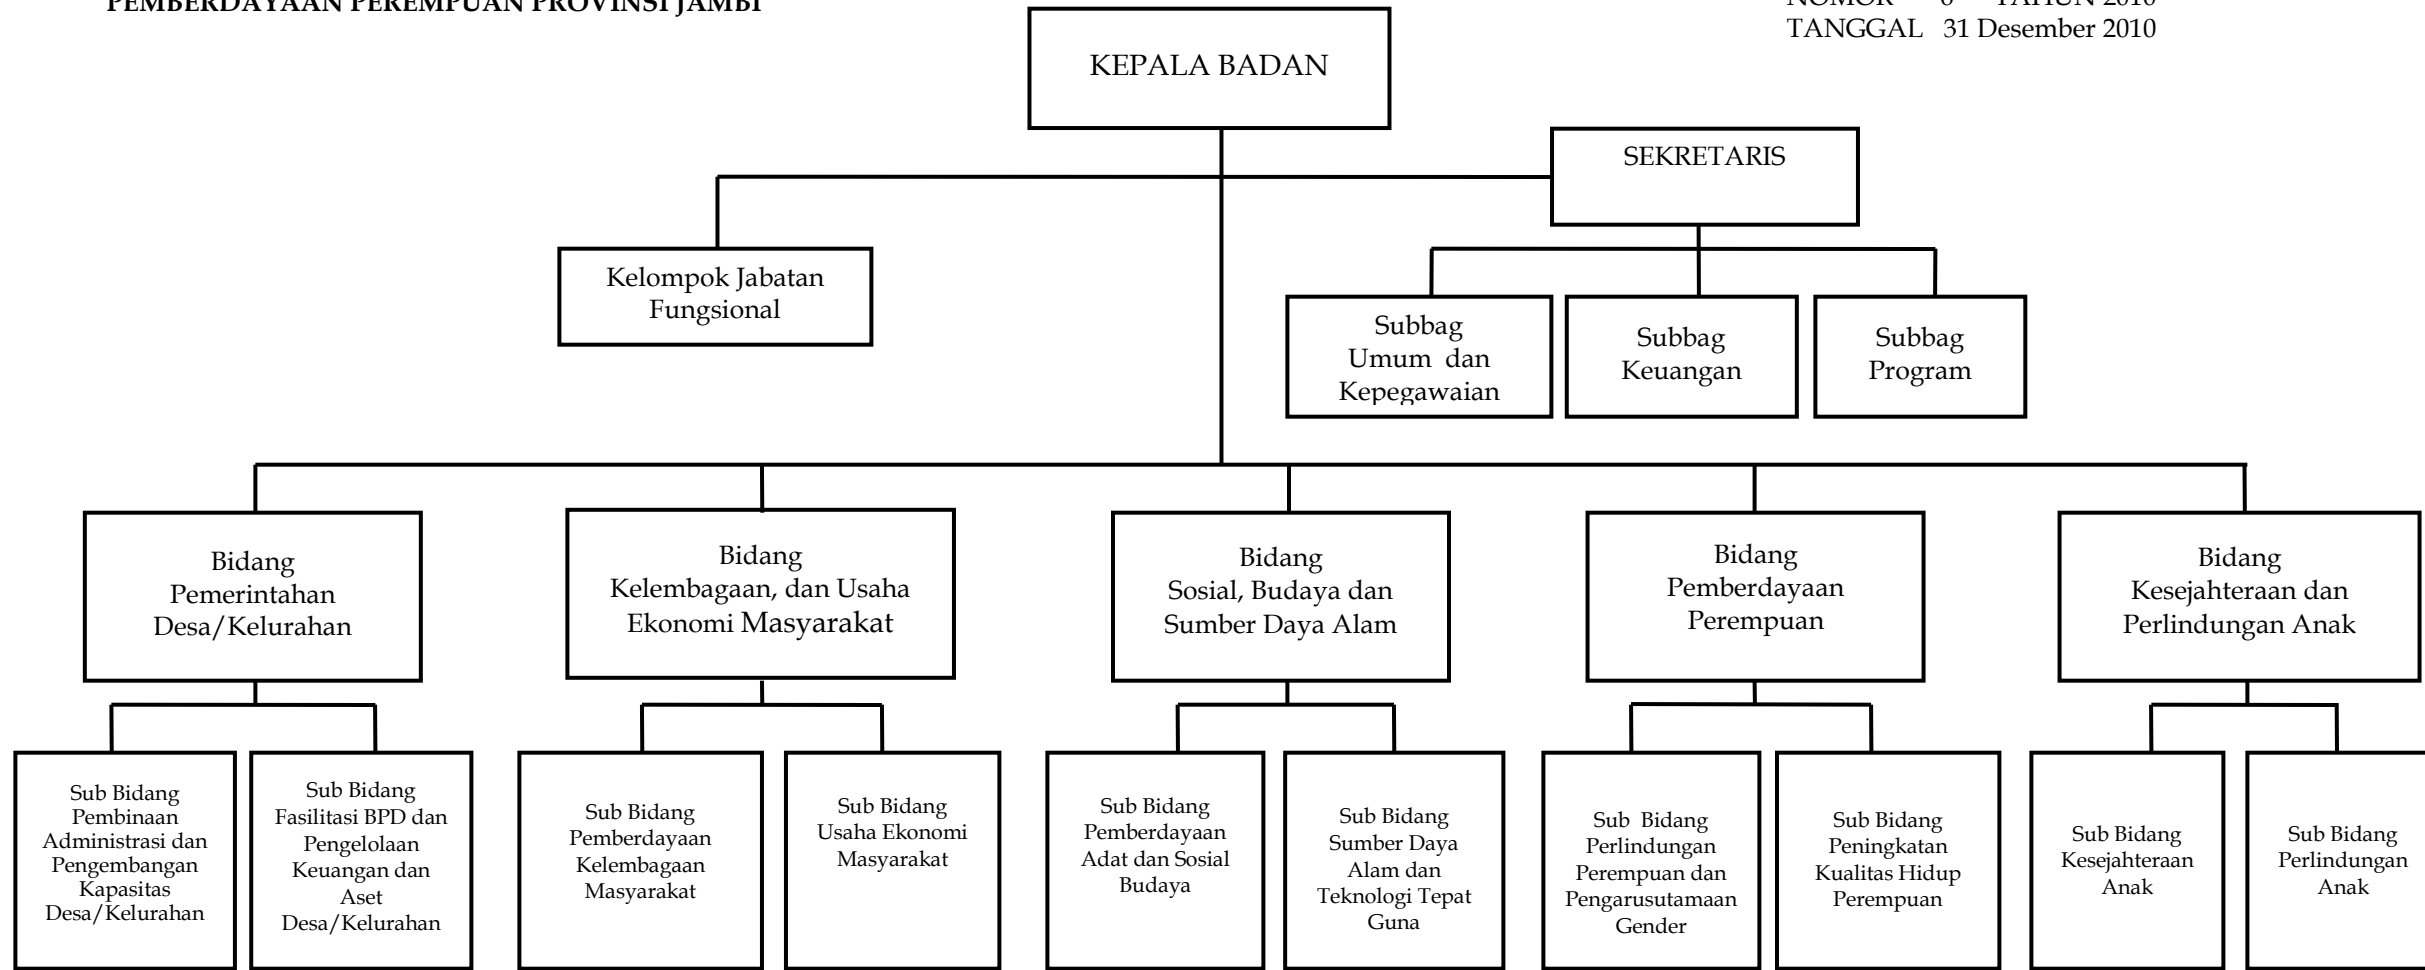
PEMBERDAYAAN PEREMPUAN PROVINSI JAMBI

NOMOR 6 TAHUN 2010
TANGGAL 31 Desember 2010

KEPALA BADAN

SEKRETARIS

Kelompok Jabatan Fungsional

Subbag Umum dan Kepegawaian

Subbag Keuangan

Subbag Program

Bidang Pemerintahan Desa/Kelurahan

Bidang Kelembagaan, dan Usaha Ekonomi Masyarakat

Bidang Sosial, Budaya dan Sumber Daya Alam

Bidang Pemberdayaan Perempuan

Bidang Kesejahteraan dan Perlindungan Anak

Sub Bidang Pembinaan Administrasi dan Pengembangan Kapasitas Desa/Kelurahan

Sub Bidang Fasilitasi BPD dan Pengelolaan Keuangan dan Aset Desa/Kelurahan

Sub Bidang Pemberdayaan Kelembagaan Masyarakat

Sub Bidang Usaha Ekonomi Masyarakat

Sub Bidang Pemberdayaan Adat dan Sosial Budaya

Sub Bidang Sumber Daya Alam dan Teknologi Tepat Guna

Sub Bidang Perlindungan Perempuan dan Pengarusutamaan Gender

Sub Bidang Peningkatan Kualitas Hidup Perempuan

Sub Bidang Kesejahteraan Anak

Sub Bidang Perlindungan Anak